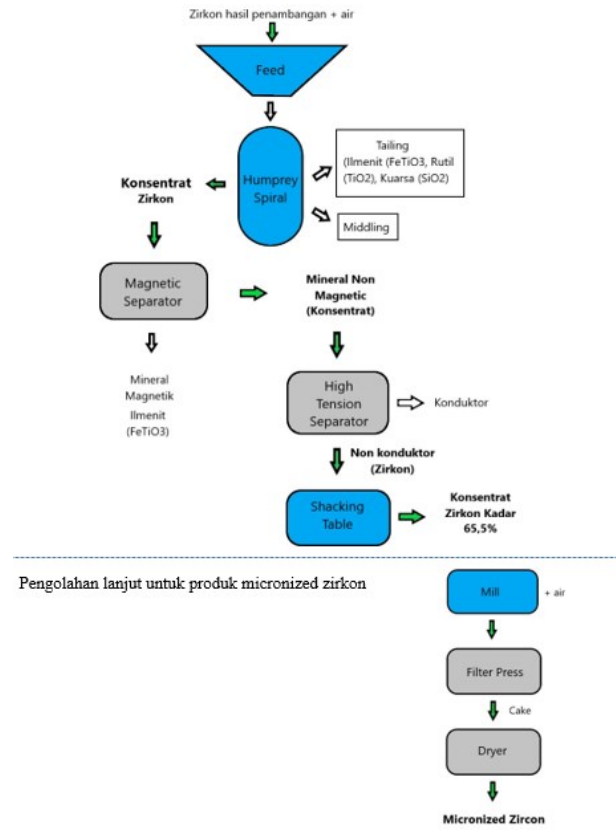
Zirkon hasil penambangan + air

Feed

Humprey Spiral

Tailing (Ilmenit (FeTiO3, Rutil (TiO2), Kuarsa (SiO2)

Middling

Konsentrat Zirkon

Magnetic Separator

Mineral Non Magnetic (Konsentrat)

Mineral Magnetik Ilmenit (FeTiO3)

High Tension Separator

Konduktor

Non konduktor (Zirkon)

Shacking Table

Konsentrat Zirkon Kadar 65,5%

Pengolahan lanjut untuk produk micronized zirkon

Mill

+ air

Filter Press

Cake

Dryer

Micronized Zircon